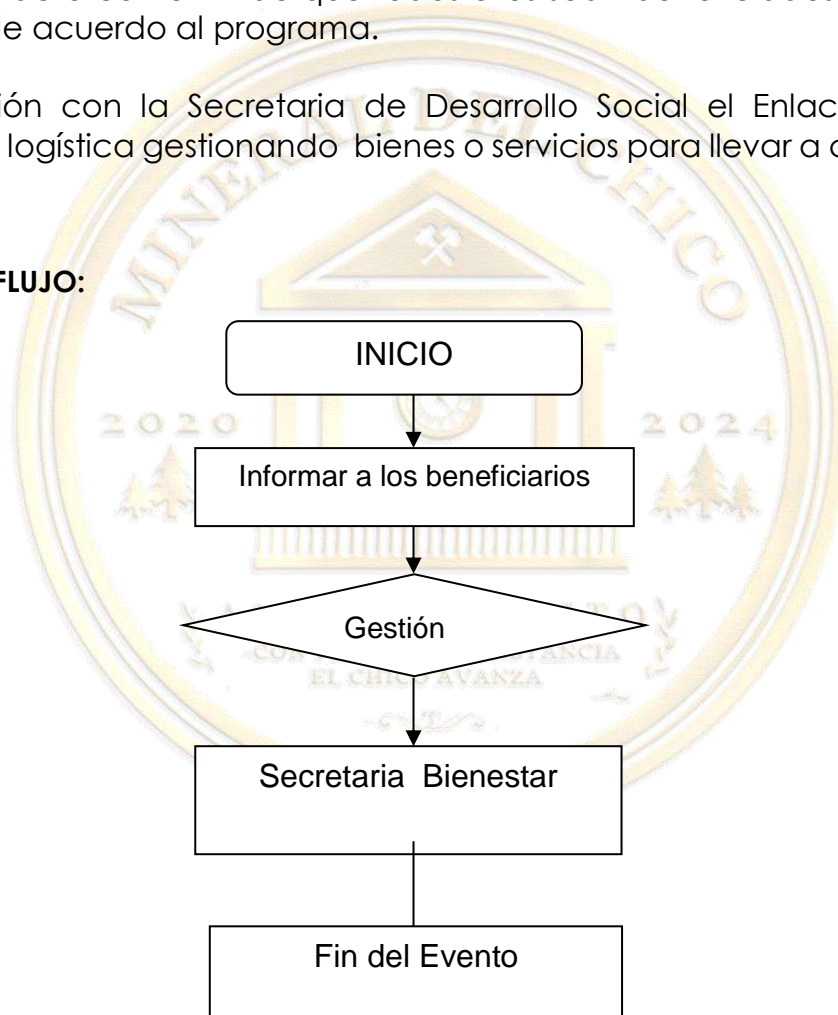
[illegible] e acuerdo al programa.

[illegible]ión con la Secretaria de Desarrollo Social el Enlac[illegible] logística gestionando bienes o servicios para llevar a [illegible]

FLUJO:

INICIO

Informar a los beneficiarios

Gestión

Secretaria Bienestar

Fin del Evento

MINERAL DEL CHICO
2020 2024
CON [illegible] ANCIA
EL CHICO AVANZA